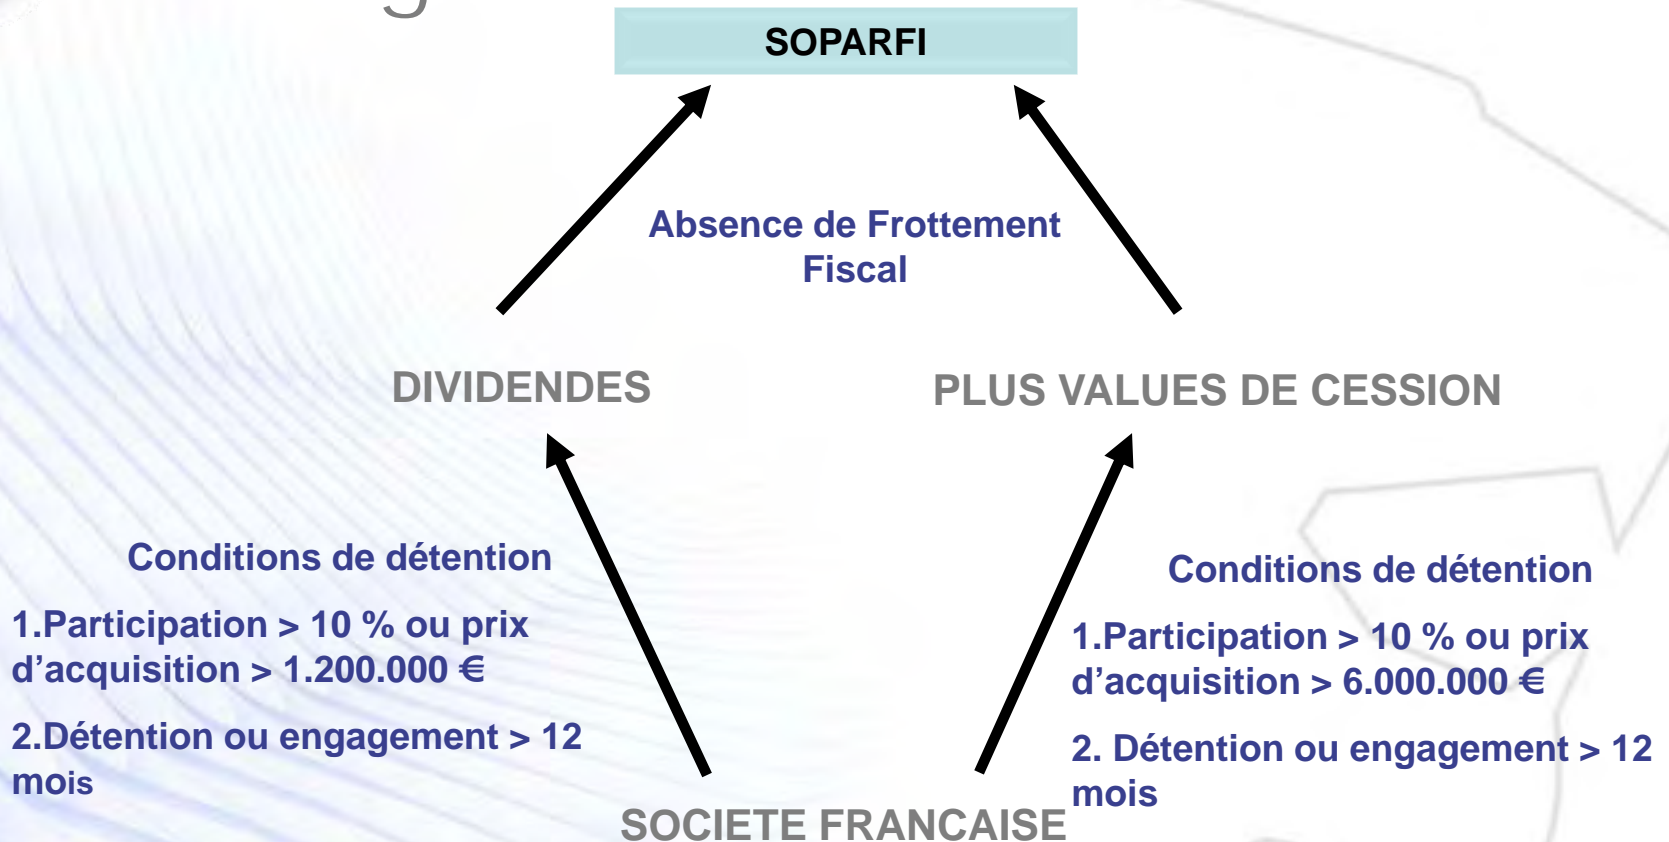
SOPARFI

Absence de Frottement Fiscal

DIVIDENDES

PLUS VALUES DE CESSION

Conditions de détention

1.Participation > 10 % ou prix d'acquisition > 1.200.000 €

2.Détention ou engagement > 12 mois

Conditions de détention

1.Participation > 10 % ou prix d'acquisition > 6.000.000 €

2. Détention ou engagement > 12 mois

SOCIETE FRANCAISE